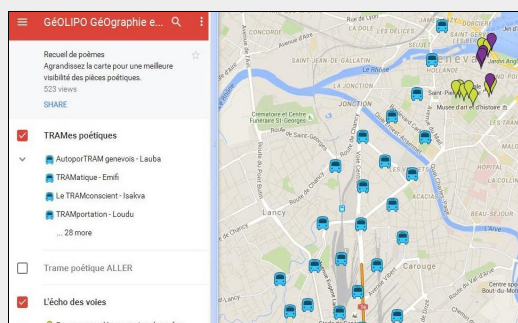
GéOLIPO GéOgraphie e...

Recueil de poèmes
Agrandissez la carte pour une meilleure visibilité des pièces poétiques.
523 views

SHARE

TRAMes poétiques

AutoporTRAM genevois - Lauba

TRAMatique - Emifi

Le TRAMconscient - Isakva

TRAMportation - Loudu

... 28 more

Trame poétique ALLER

L'écho des voies

Genève

Rhône

Saint-Pierre

Musée d'art et d'histoire

JONCTION

Cimetière et Centre Funéraire de Saint-Georges

Lancy

Carouge

Jardin Anglais

Rue de Saint-Jean

Rue du Stand

Route de Chancy

Route du Pont-Butin

Boulevard Carl-Vogt

Avenue de Champel

Bout-du-Monde